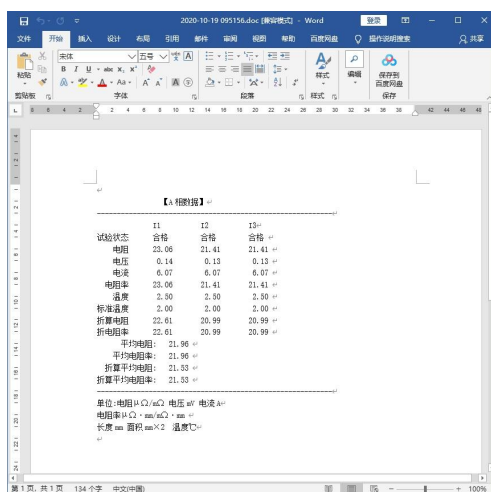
2020-10-19 095156.doc [兼容模式] - Word 登录

文件 开始 插入 设计 布局 引用 邮件 审阅 视图 帮助 百度网盘 操作说明搜索 共享

粘贴 宋体 五号 样式 编辑 保存到百度网盘

剪贴板 字体 段落 样式 保存

【A 相数据】

| | I1 | I2 | I3 |
|---|---|---|---|
| 试验状态 | 合格 | 合格 | 合格 |
| 电阻 | 23.06 | 21.41 | 21.41 |
| 电压 | 0.14 | 0.13 | 0.13 |
| 电流 | 6.07 | 6.07 | 6.07 |
| 电阻率 | 23.06 | 21.41 | 21.41 |
| 温度 | 2.50 | 2.50 | 2.50 |
| 标准温度 | 2.00 | 2.00 | 2.00 |
| 折算电阻 | 22.61 | 20.99 | 20.99 |
| 折电阻率 | 22.61 | 20.99 | 20.99 |

平均电阻: 21.96
平均电阻率: 21.96
折算平均电阻: 21.53
折算平均电阻率: 21.53

单位:电阻μΩ/mΩ 电压 mV 电流 A
电阻率μΩ·mm/mΩ·mm
长度 mm 面积 mm×2 温度℃

第 1 页,共 1 页 134 个字 中文(中国) 100%